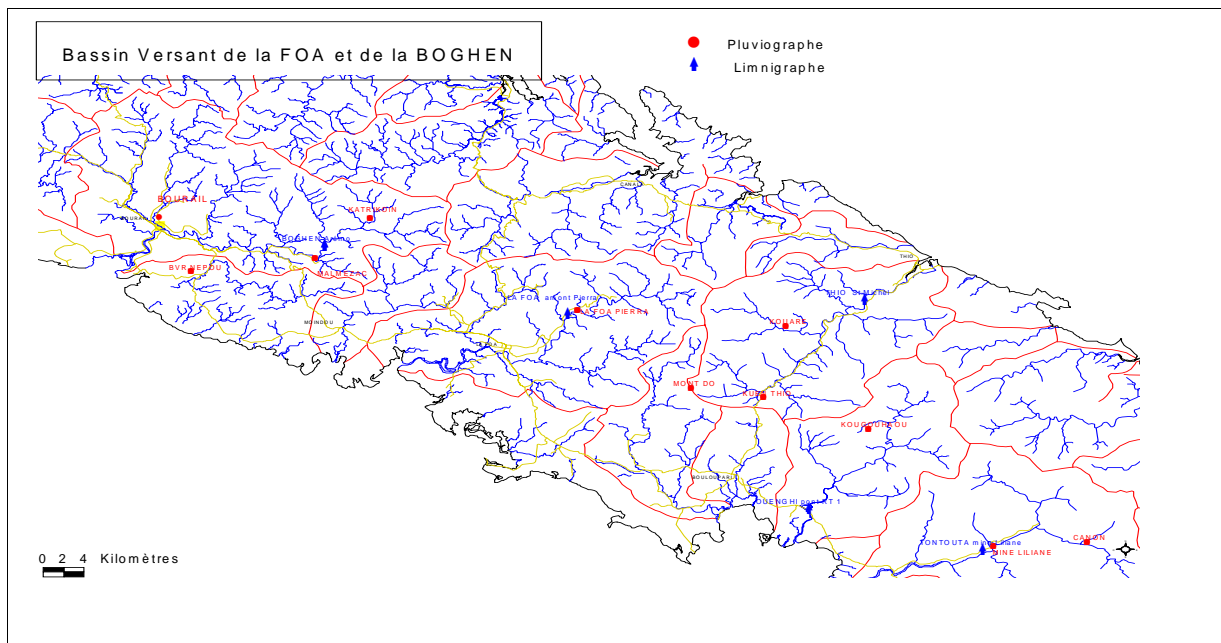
Bassin Versant de la FOA et de la BOGHEN

Pluviographe
Limnigraphe

BOURAIL
BOURAIL
KATRIKOIN
BOGHEN
MALMEZAC
BVR NEPOU
MOINDOU
CANALA
THIO
THIO SLN
LA FOA amont Pierrat
LA FOA PIERRAT
KOUARE
MONT DO
KUENTHIO
KOUGOUNEOU
BOULOUPARI
OUENGHI
TONTOUTA mine Liliane
MINE LILIANE
CANON

0 2 4 Kilomètres